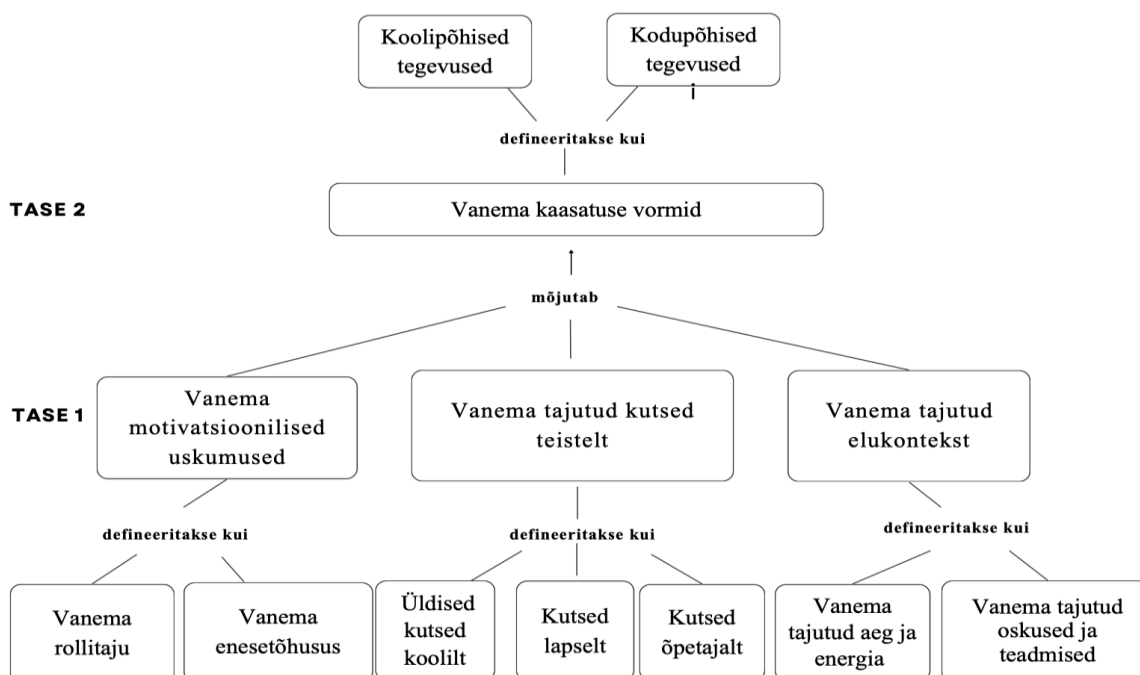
Koolipõhised tegevused

Kodupõhised tegevused

defineeritakse kui

TASE 2

Vanema kaasatuse vormid

mõjutab

TASE 1

Vanema motivatsioonilised uskumused

Vanema tajutud kutsed teistelt

Vanema tajutud elukontekst

defineeritakse kui

defineeritakse kui

defineeritakse kui

Vanema rollitaju

Vanema enesetõhusus

Üldised kutsed koolilt

Kutsed lapselt

Kutsed õpetajalt

Vanema tajutud aeg ja energia

Vanema tajutud oskused ja teadmised